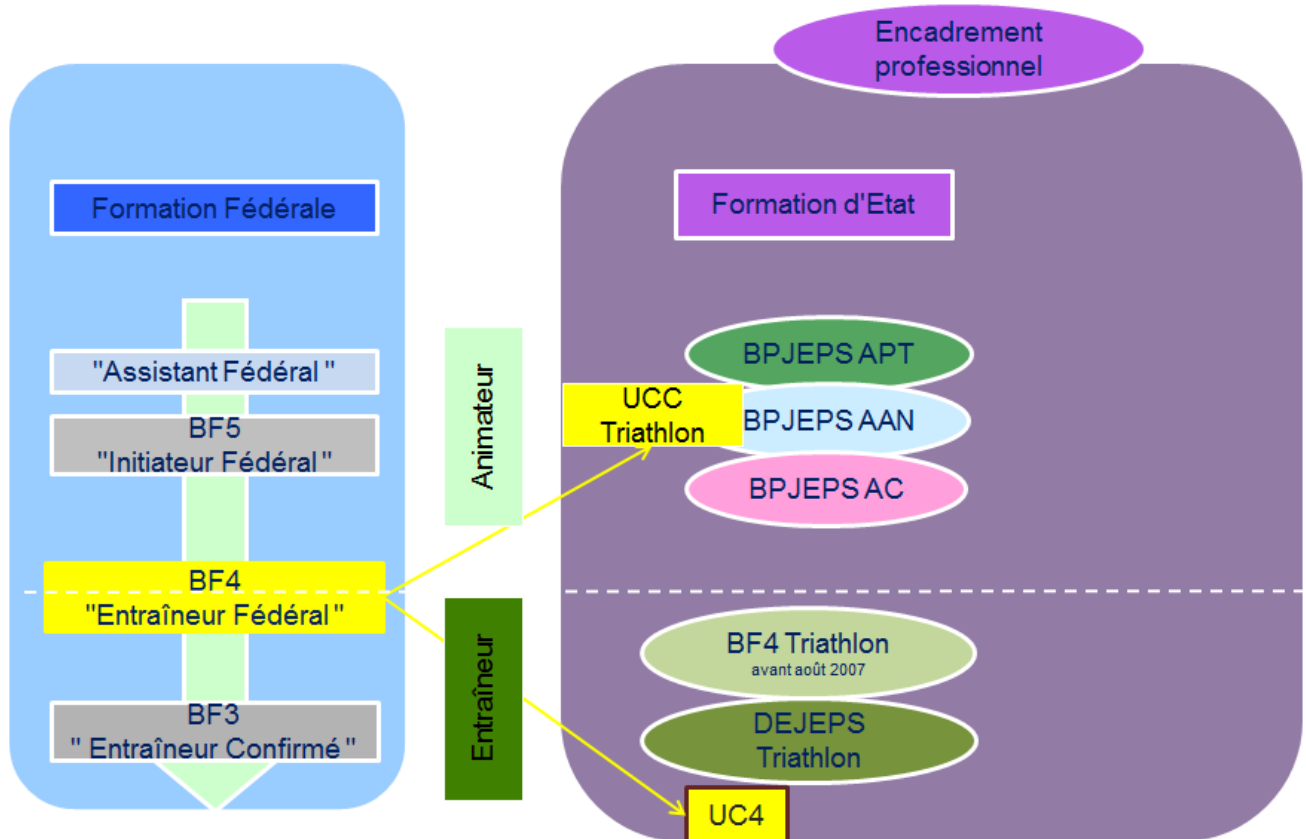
Encadrement professionnel

Formation Fédérale

"Assistant Fédéral "

BF5
"Initiateur Fédéral "

BF4
"Entraîneur Fédéral "

BF3
" Entraîneur Confirmé "

Animateur

Entraîneur

Formation d'Etat

BPJEPS APT

UCC
Triathlon

BPJEPS AAN

BPJEPS AC

BF4 Triathlon
avant août 2007

DEJEPS
Triathlon

UC4